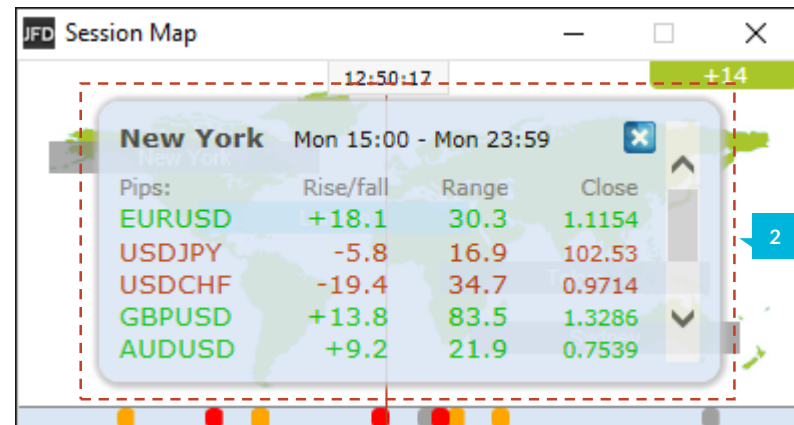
JFD Session Map

12:50:17

+14

New York Mon 15:00 - Mon 23:59

| Pips: | Rise/fall | Range | Close |
|---|---|---|---|
| EURUSD | +18.1 | 30.3 | 1.1154 |
| USDJPY | -5.8 | 16.9 | 102.53 |
| USDCHF | -19.4 | 34.7 | 0.9714 |
| GBPUSD | +13.8 | 83.5 | 1.3286 |
| AUDUSD | +9.2 | 21.9 | 0.7539 |

2